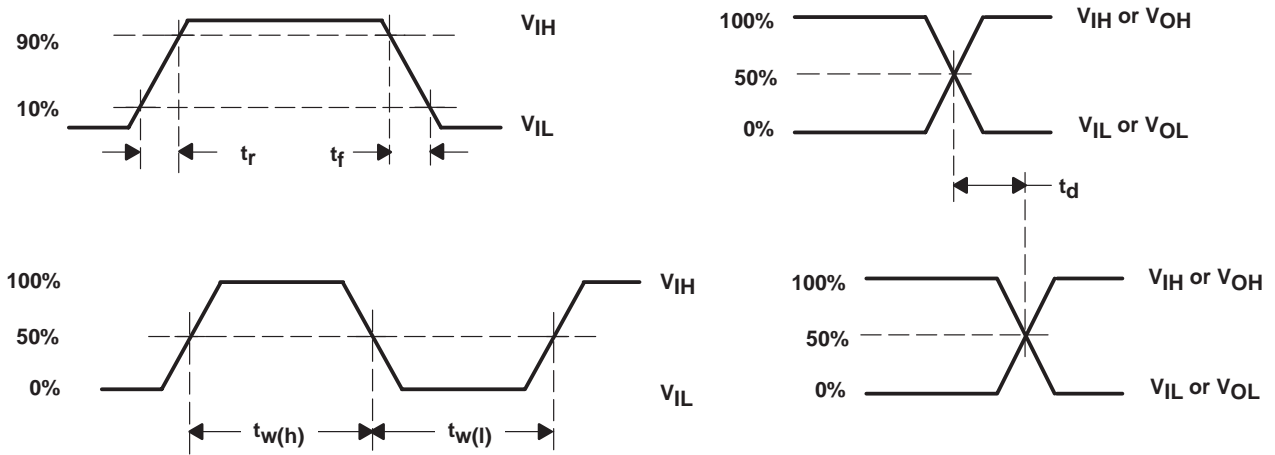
$V_{IH}$
90%
10%
$V_{IL}$
$t_r$
$t_f$

100%
$V_{IH}$ or $V_{OH}$
50%
0%
$V_{IL}$ or $V_{OL}$
$t_d$

100%
$V_{IH}$
50%
0%
$V_{IL}$
$t_{w(h)}$
$t_{w(l)}$

100%
$V_{IH}$ or $V_{OH}$
50%
0%
$V_{IL}$ or $V_{OL}$